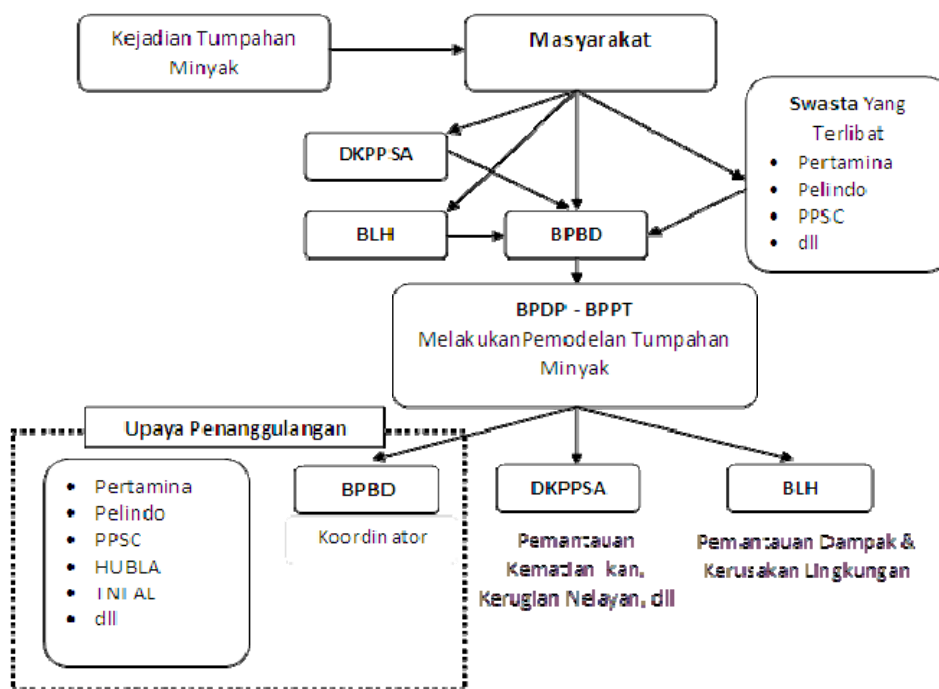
Kejadian Tumpahan Minyak

Masyarakat

Swasta Yang Terlibat
- Pertamina
- Pelindo
- PPSC
- dll

DKPPSA

BLH

BPBD

BPDP - BPPT
Melakukan Pemodelan Tumpahan Minyak

Upaya Penanggulangan

- Pertamina
- Pelindo
- PPSC
- HUBLA
- TNI AL
- dll

BPBD
Koordinator

DKPPSA
Pemantauan Kematian Ikan, Kerugian Nelayan, dll

BLH
Pemantauan Dampak & Kerusakan Lingkungan